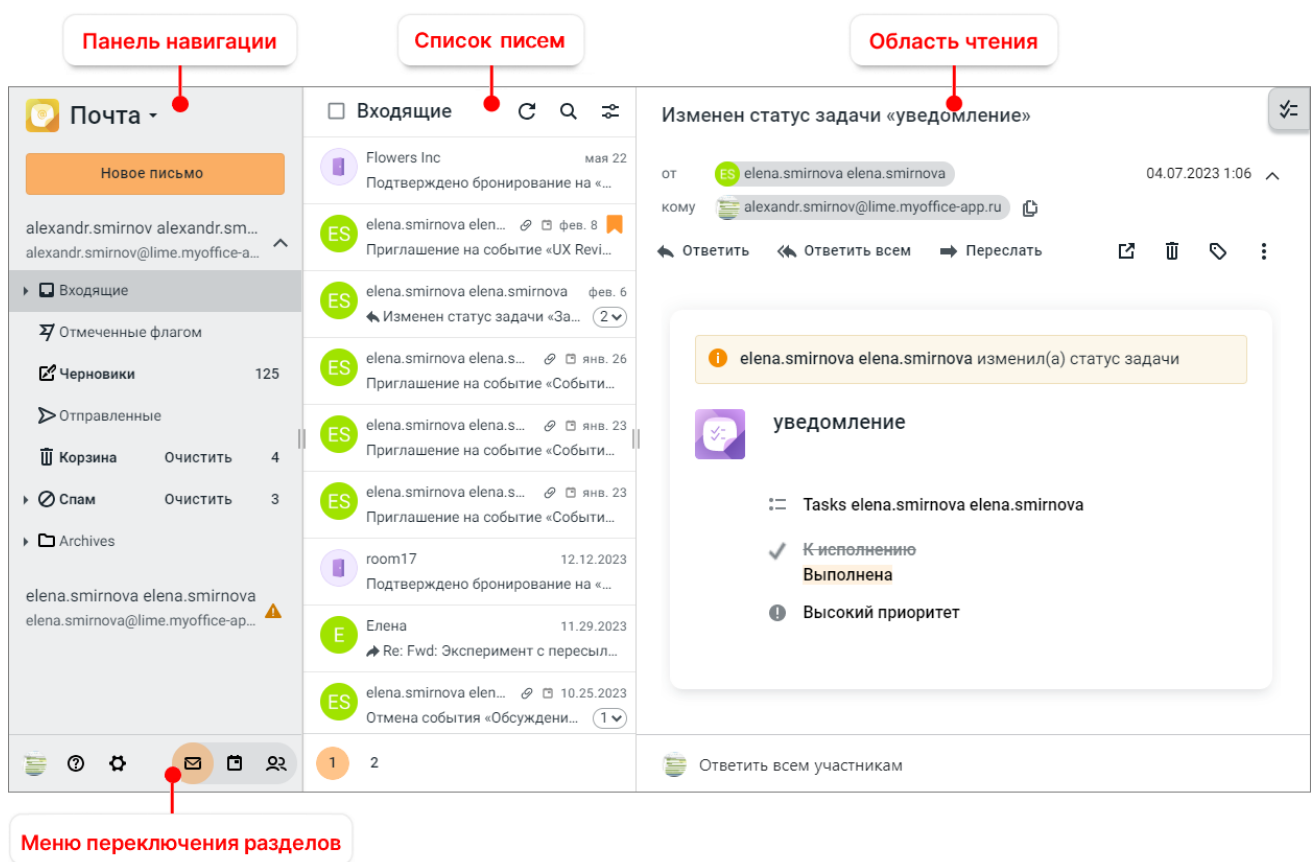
Панель навигации

Список писем

Область чтения

Почта

Новое письмо

alexandr.smirnov alexandr.sm...
alexandr.smirnov@lime.myoffice-a...

Входящие

Отмеченные флагом

Черновики 125

Отправленные

Корзина Очистить 4

Спам Очистить 3

Archives

elena.smirnova elena.smirnova
elena.smirnova@lime.myoffice-ap...

Входящие

Flowers Inc мая 22
Подтверждено бронирование на «...

ES elena.smirnova elen... фев. 8
Приглашение на событие «UX Revi...

ES elena.smirnova elena.smirnova фев. 6
Изменен статус задачи «За... 2

ES elena.smirnova elena.s... янв. 26
Приглашение на событие «Событи...

ES elena.smirnova elena.s... янв. 23
Приглашение на событие «Событи...

ES elena.smirnova elena.s... янв. 23
Приглашение на событие «Событи...

room17 12.12.2023
Подтверждено бронирование на «...

E Елена 11.29.2023
Re: Fwd: Эксперимент с пересыл...

ES elena.smirnova elen... 10.25.2023
Отмена события «Обсуждени... 1

1 2

Изменен статус задачи «уведомление»

от ES elena.smirnova elena.smirnova 04.07.2023 1:06

кому alexandr.smirnov@lime.myoffice-app.ru

Ответить Ответить всем Переслать

elena.smirnova elena.smirnova изменил(а) статус задачи

уведомление

Tasks elena.smirnova elena.smirnova

К исполнению

Выполнена

Высокий приоритет

Ответить всем участникам

Меню переключения разделов